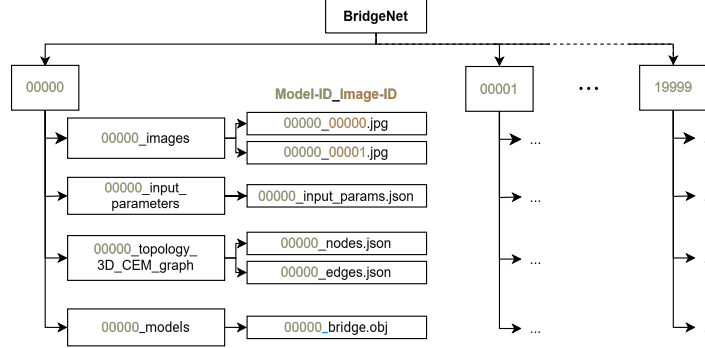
BridgeNet

00000

Model-ID_Image-ID

00000_images

00000_00000.jpg

00000_00001.jpg

00000_input_parameters

00000_input_params.json

00000_topology_3D_CEM_graph

00000_nodes.json

00000_edges.json

00000_models

00000_bridge.obj

00001

...

...

...

...

...

19999